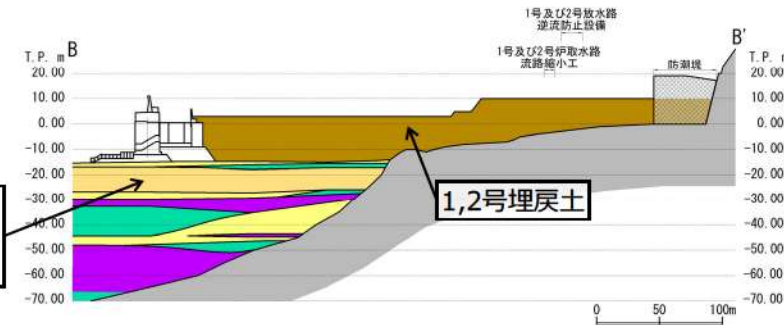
B

B'

T.P. m

20.00
10.00
0.00
-10.00
-20.00
-30.00
-40.00
-50.00
-60.00
-70.00

1号及び2号放水路
逆流防止設備

1号及び2号取水路
流路縮小工

防潮堤

1,2号埋戻土

T.P. m

20.00
10.00
0.00
-10.00
-20.00
-30.00
-40.00
-50.00
-60.00
-70.00

0
50
100m